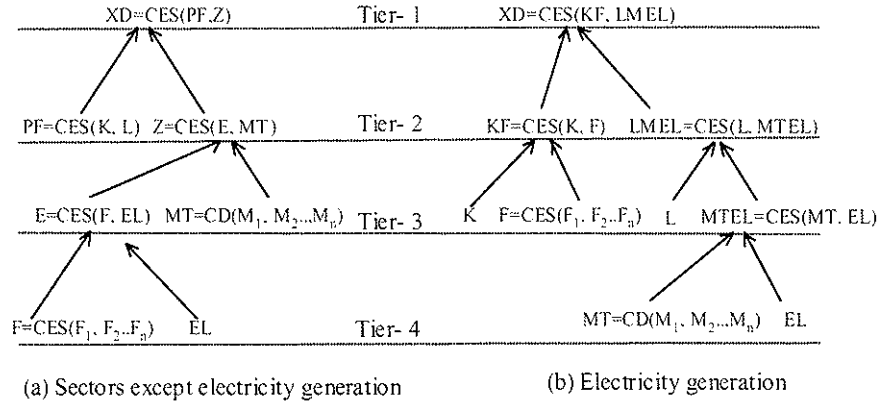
XD=CES(PF,Z)
Tier- 1
XD=CES(KF, LMEL)

PF=CES(K, L)  Z=CES(E, MT)
Tier- 2
KF=CES(K, F)  LMEL=CES(L, MTEL)

E=CES(F, EL)  MT=CD($M_1$, $M_2$..$M_n$)
Tier- 3
K  F=CES($F_1$, $F_2$..$F_n$)  L  MTEL=CES(MT, EL)

F=CES($F_1$, $F_2$..$F_n$)  EL
Tier- 4
MT=CD($M_1$, $M_2$..$M_n$)  EL

(a) Sectors except electricity generation

(b) Electricity generation